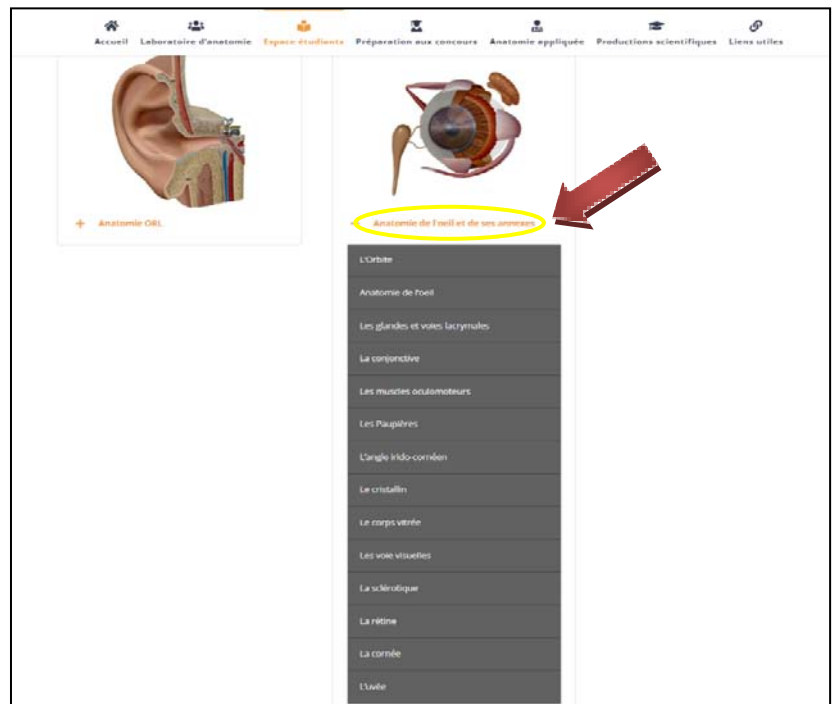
Accueil Laboratoire d'anatomie Espace étudiants Préparation aux concours Anatomie appliquée Productions scientifiques Liens utiles

+ Anatomie ORL

Anatomie de l'oeil et de ses annexes

L'Orbite

Anatomie de l'oeil

Les glandes et voies lacrymales

La conjonctive

Les muscles oculomoteurs

Les Paupières

L'angle irido-cornéen

Le cristallin

Le corps vitrée

Les voie visuelles

La sclérotique

La rétine

La cornée

L'uvée